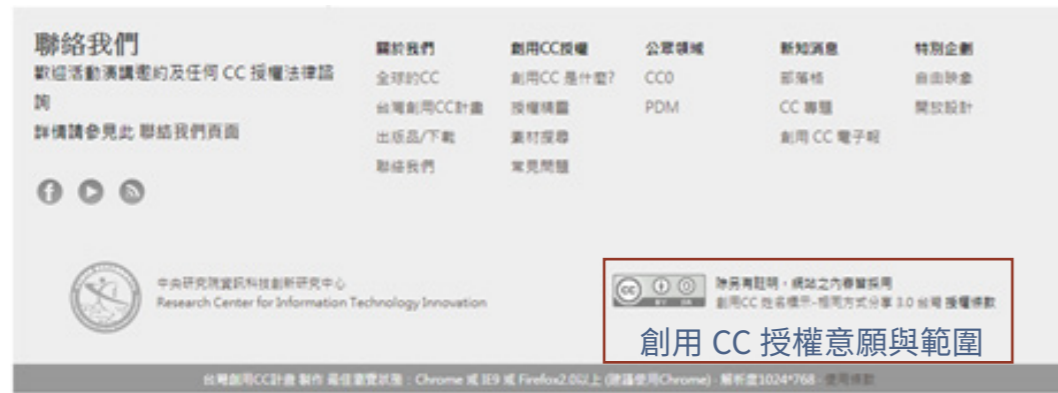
聯絡我們

歡迎活動演講邀約及任何 CC 授權法律諮詢

詳情請參見此 聯絡我們頁面

關於我們
全球的CC
台灣創用CC計畫
出版品/下載
聯絡我們

創用CC授權
創用CC 是什麼?
授權精靈
素材搜尋
常見問題

公眾領域
CC0
PDM

新知消息
部落格
CC 專題
創用 CC 電子報

特別企劃
自由映像
開放設計

中央研究院資訊科技創新研究中心
Research Center for Information Technology Innovation

BY SA

除另有註明，網站之內容皆採用
創用CC 姓名標示-相同方式分享 3.0 台灣 授權條款

創用 CC 授權意願與範圍

台灣創用CC計畫 製作 最佳瀏覽狀態：Chrome 或 IE9 或 Firefox2.0以上 (建議使用Chrome)．解析度1024*768．使用條款